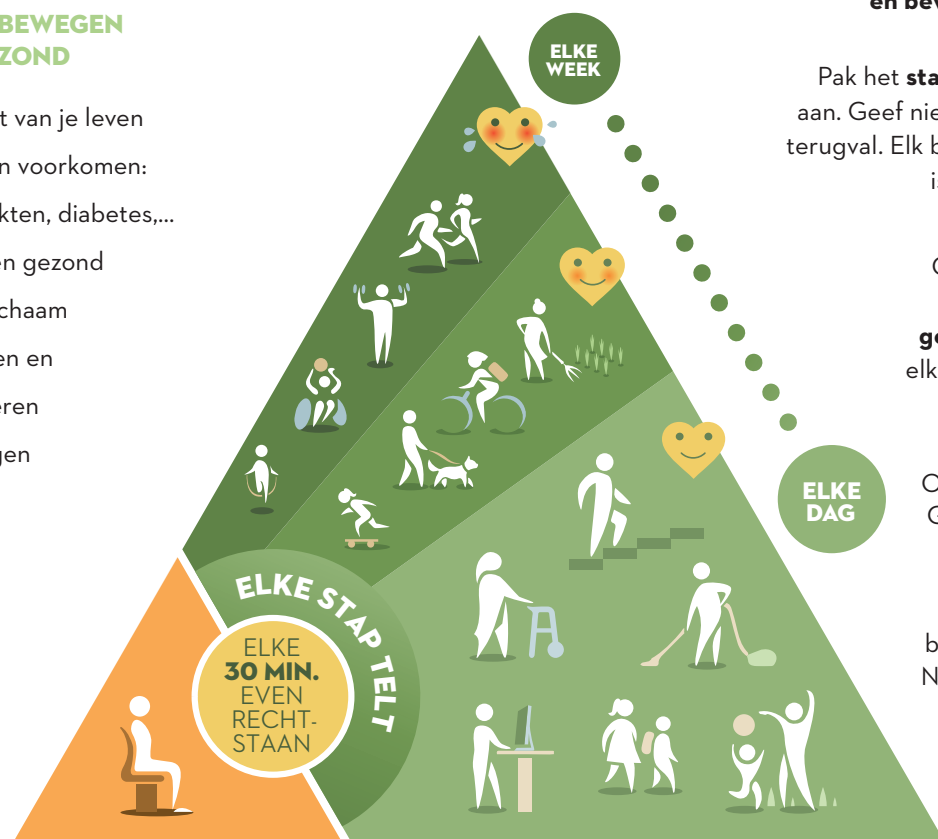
BEWEGEN
ZOND

t van je leven
n voorkomen:
kten, diabetes,...
en gezond
chaam
en en
eren
gen

en bev

Pak het sta
aan. Geef nie
terugval. Elk b
i

C

ge
elk

C
C

b
N

ELKE WEEK

ELKE DAG

ELKE STAP TELT

ELKE
30 MIN.
EVEN
RECHT-
STAAN